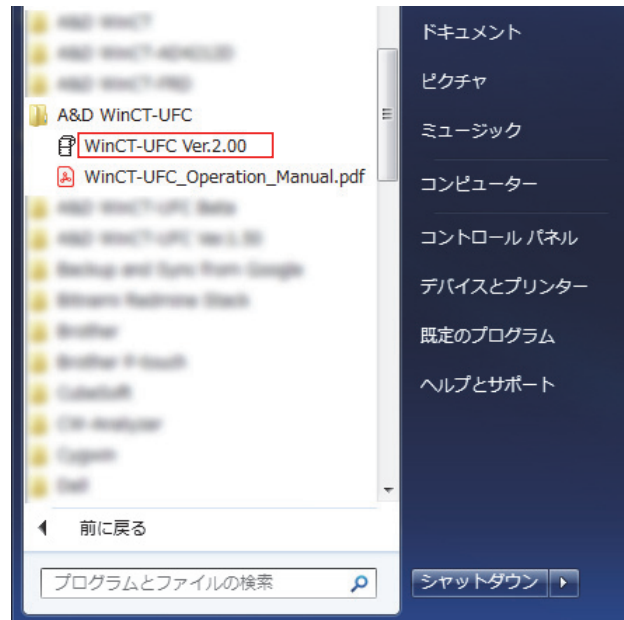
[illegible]
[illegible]
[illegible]
A&D WinCT-UFC
WinCT-UFC Ver.2.00
WinCT-UFC_Operation_Manual.pdf
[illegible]
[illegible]
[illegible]
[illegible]
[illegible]
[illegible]
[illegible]
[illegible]
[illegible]
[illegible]
前に戻る
プログラムとファイルの検索

ドキュメント
ピクチャ
ミュージック
コンピューター
コントロール パネル
デバイスとプリンター
既定のプログラム
ヘルプとサポート
シャットダウン